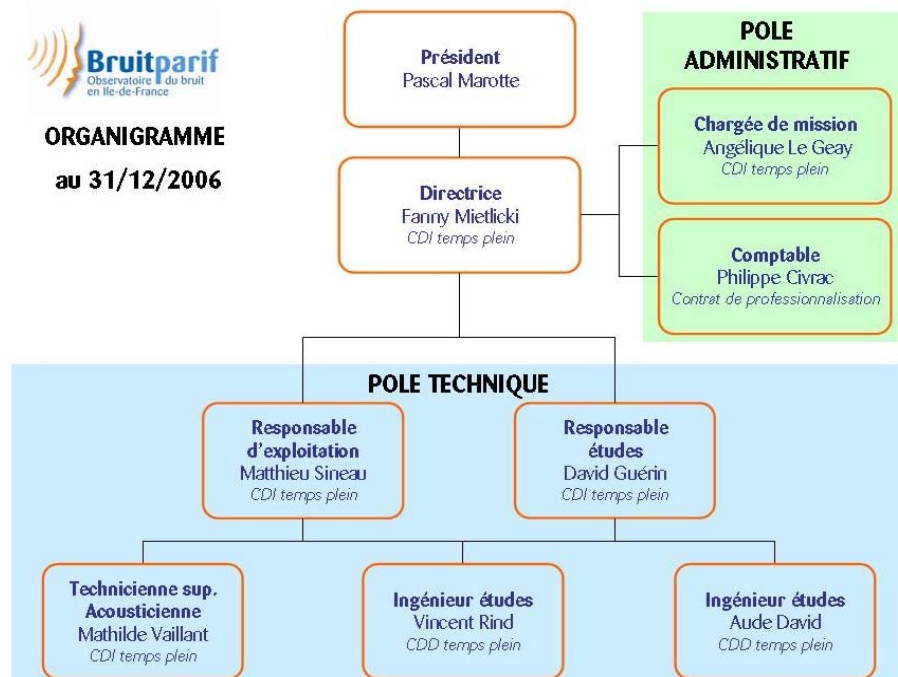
Bruitparif
Observatoire du bruit en Ile-de-France

ORGANIGRAMME
au 31/12/2006

Président
Pascal Marotte

POLE ADMINISTRATIF

Chargée de mission
Angélique Le Geay
CDI temps plein

Directrice
Fanny Mietlicki
CDI temps plein

Comptable
Philippe Civrac
Contrat de professionnalisation

POLE TECHNIQUE

Responsable d'exploitation
Matthieu Sineau
CDI temps plein

Responsable études
David Guérin
CDI temps plein

Technicienne sup. Acousticienne
Mathilde Vaillant
CDI temps plein

Ingénieur études
Vincent Rind
CDD temps plein

Ingénieur études
Aude David
CDD temps plein